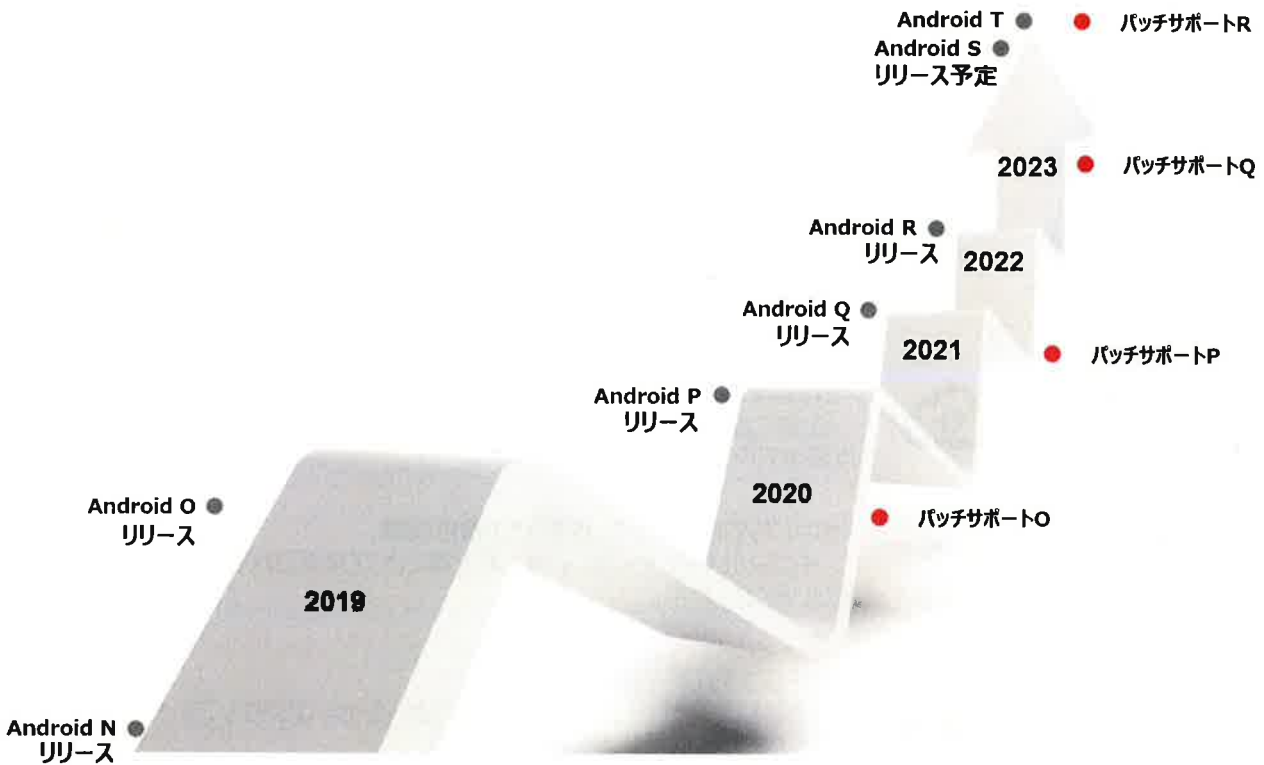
Android T
パッチサポートR
Android S
リリース予定
2023
パッチサポートQ
Android R
リリース
2022
Android Q
リリース
2021
パッチサポートP
Android P
リリース
2020
パッチサポートO
Android O
リリース
2019
Android N
リリース